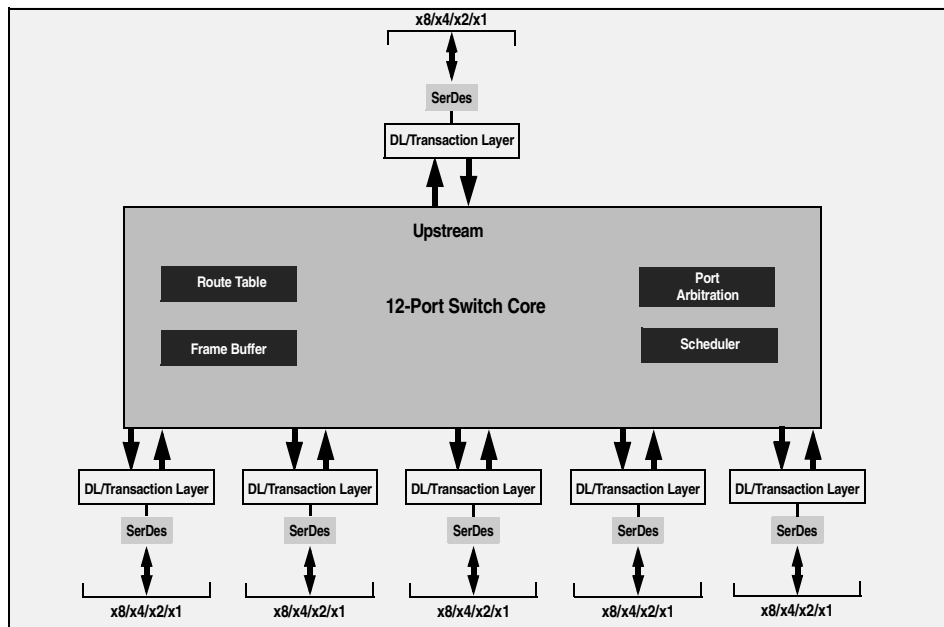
x8/x4/x2/x1

SerDes

DL/Transaction Layer

Upstream

Route Table

12-Port Switch Core

Port Arbitration

Frame Buffer

Scheduler

DL/Transaction Layer

SerDes

x8/x4/x2/x1

DL/Transaction Layer

SerDes

x8/x4/x2/x1

DL/Transaction Layer

SerDes

x8/x4/x2/x1

DL/Transaction Layer

SerDes

x8/x4/x2/x1

DL/Transaction Layer

SerDes

x8/x4/x2/x1